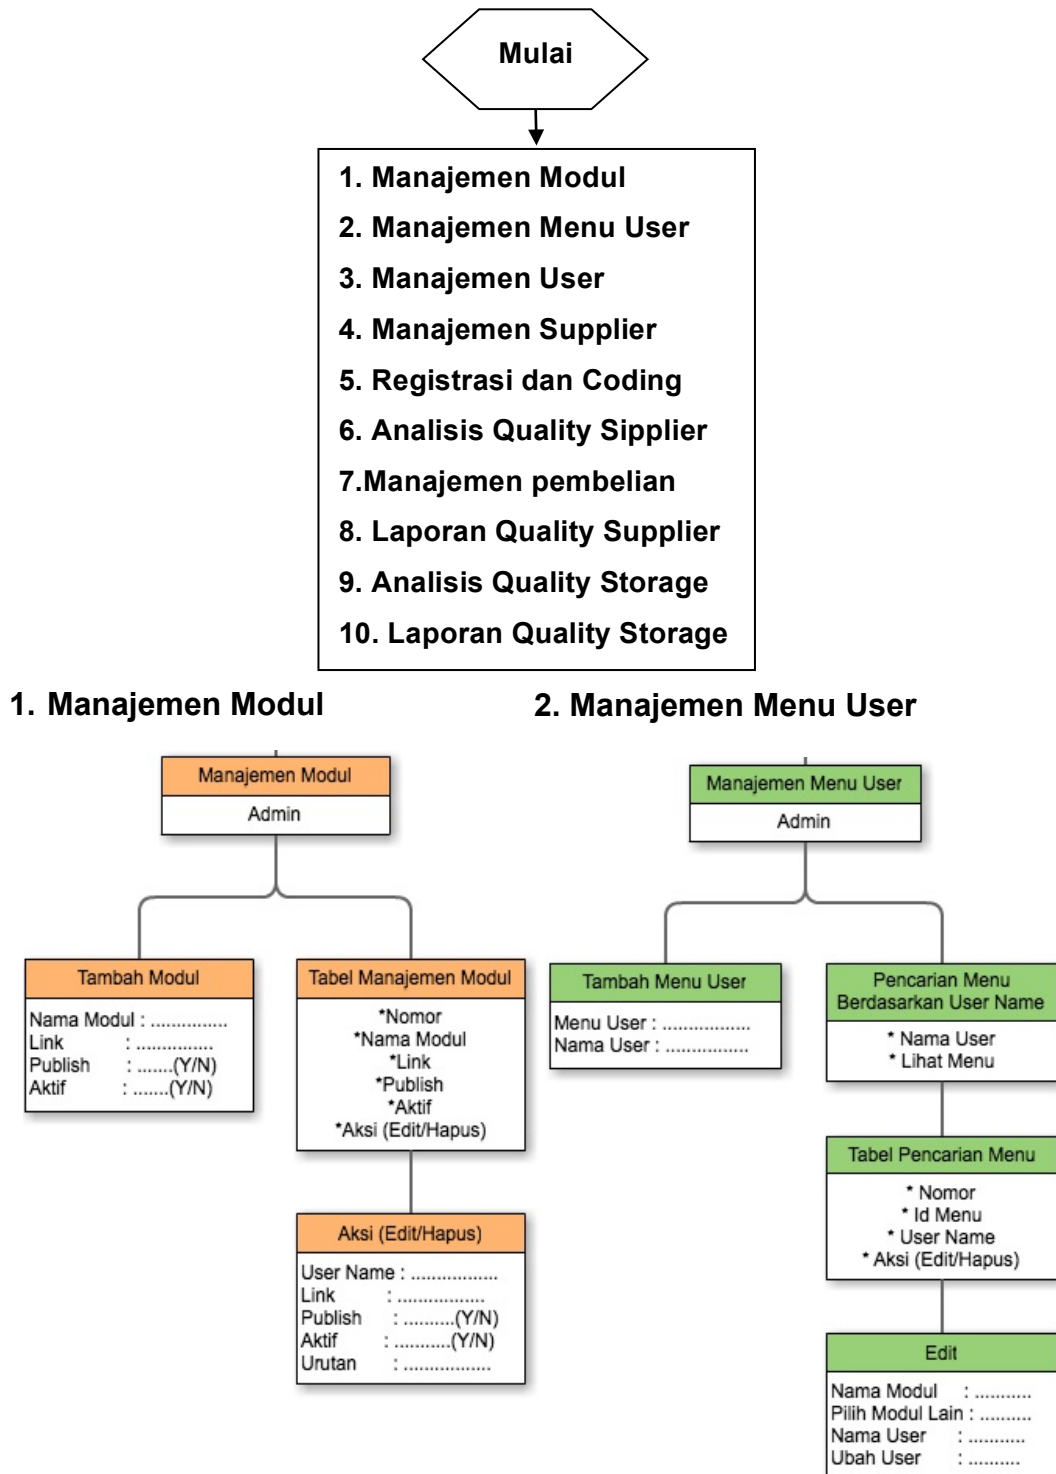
Mulai

1. Manajemen Modul
2. Manajemen Menu User
3. Manajemen User
4. Manajemen Supplier
5. Registrasi dan Coding
6. Analisis Quality Sipplier
7.Manajemen pembelian
8. Laporan Quality Supplier
9. Analisis Quality Storage
10. Laporan Quality Storage

1. Manajemen Modul

Manajemen Modul
Admin

Tambah Modul
Nama Modul : ...............
Link : ...............
Publish : .......(Y/N)
Aktif : .......(Y/N)

Tabel Manajemen Modul
*Nomor
*Nama Modul
*Link
*Publish
*Aktif
*Aksi (Edit/Hapus)

Aksi (Edit/Hapus)
User Name : ................
Link : ................
Publish : ..........(Y/N)
Aktif : ..........(Y/N)
Urutan : ................

2. Manajemen Menu User

Manajemen Menu User
Admin

Tambah Menu User
Menu User : ................
Nama User : ................

Pencarian Menu Berdasarkan User Name
* Nama User
* Lihat Menu

Tabel Pencarian Menu
* Nomor
* Id Menu
* User Name
* Aksi (Edit/Hapus)

Edit
Nama Modul : ..........
Pilih Modul Lain : ..........
Nama User : ..........
Ubah User : .........